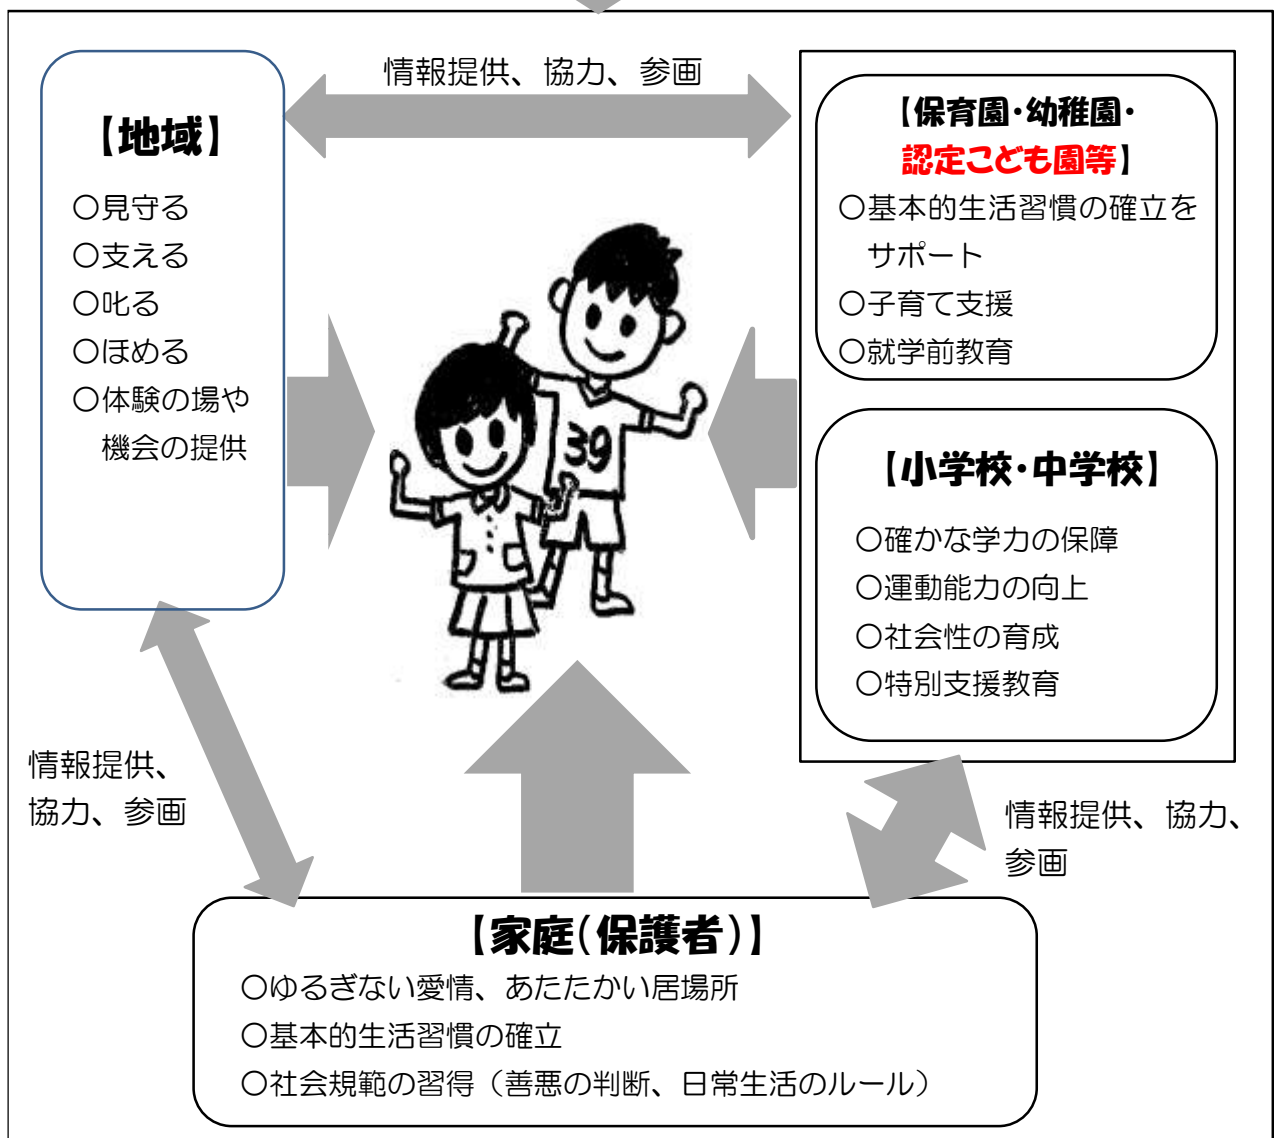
【地域】
○見守る
○支える
○叱る
○ほめる
○体験の場や機会の提供

情報提供、協力、参画

【保育園・幼稚園・認定こども園等】
○基本的生活習慣の確立をサポート
○子育て支援
○就学前教育

39

【小学校・中学校】
○確かな学力の保障
○運動能力の向上
○社会性の育成
○特別支援教育

情報提供、協力、参画

情報提供、協力、参画

【家庭(保護者)】
○ゆるぎない愛情、あたたかい居場所
○基本的生活習慣の確立
○社会規範の習得（善悪の判断、日常生活のルール）